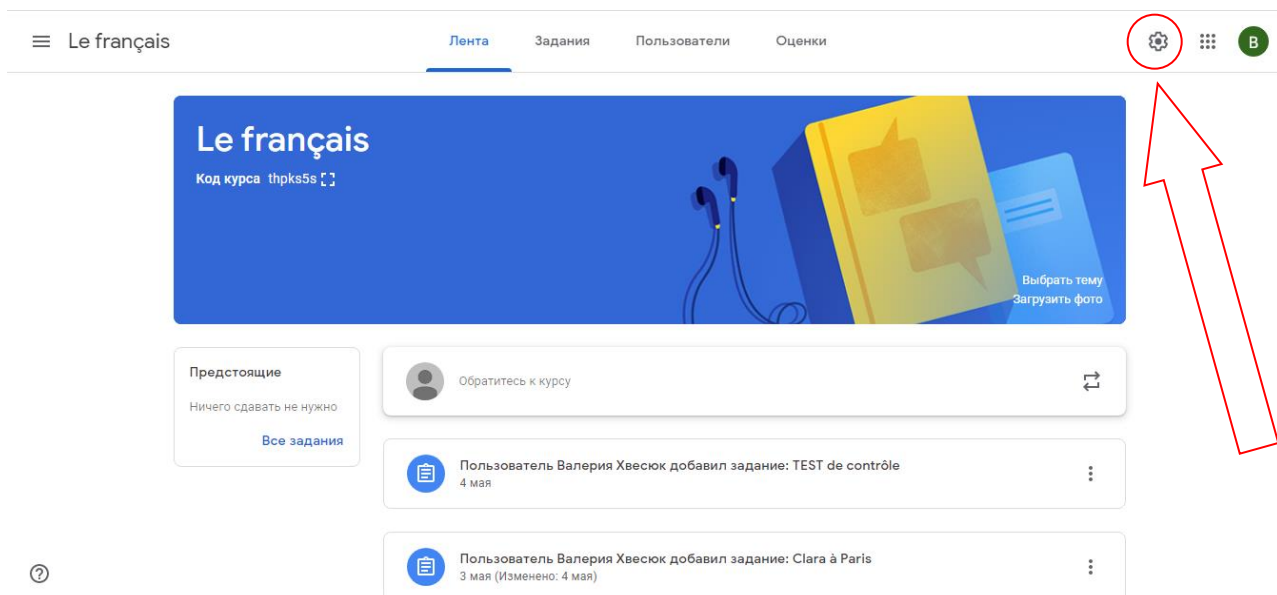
Le français

Лента Задания Пользователи Оценки

B

Le français

Код курса thpks5s

Выбрать тему
Загрузить фото

Предстоящие

Ничего сдавать не нужно

Все задания

Обратитесь к курсу

Пользователь Валерия Хвесюк добавил задание: TEST de contrôle
4 мая

Пользователь Валерия Хвесюк добавил задание: Clara à Paris
3 мая (Изменено: 4 мая)